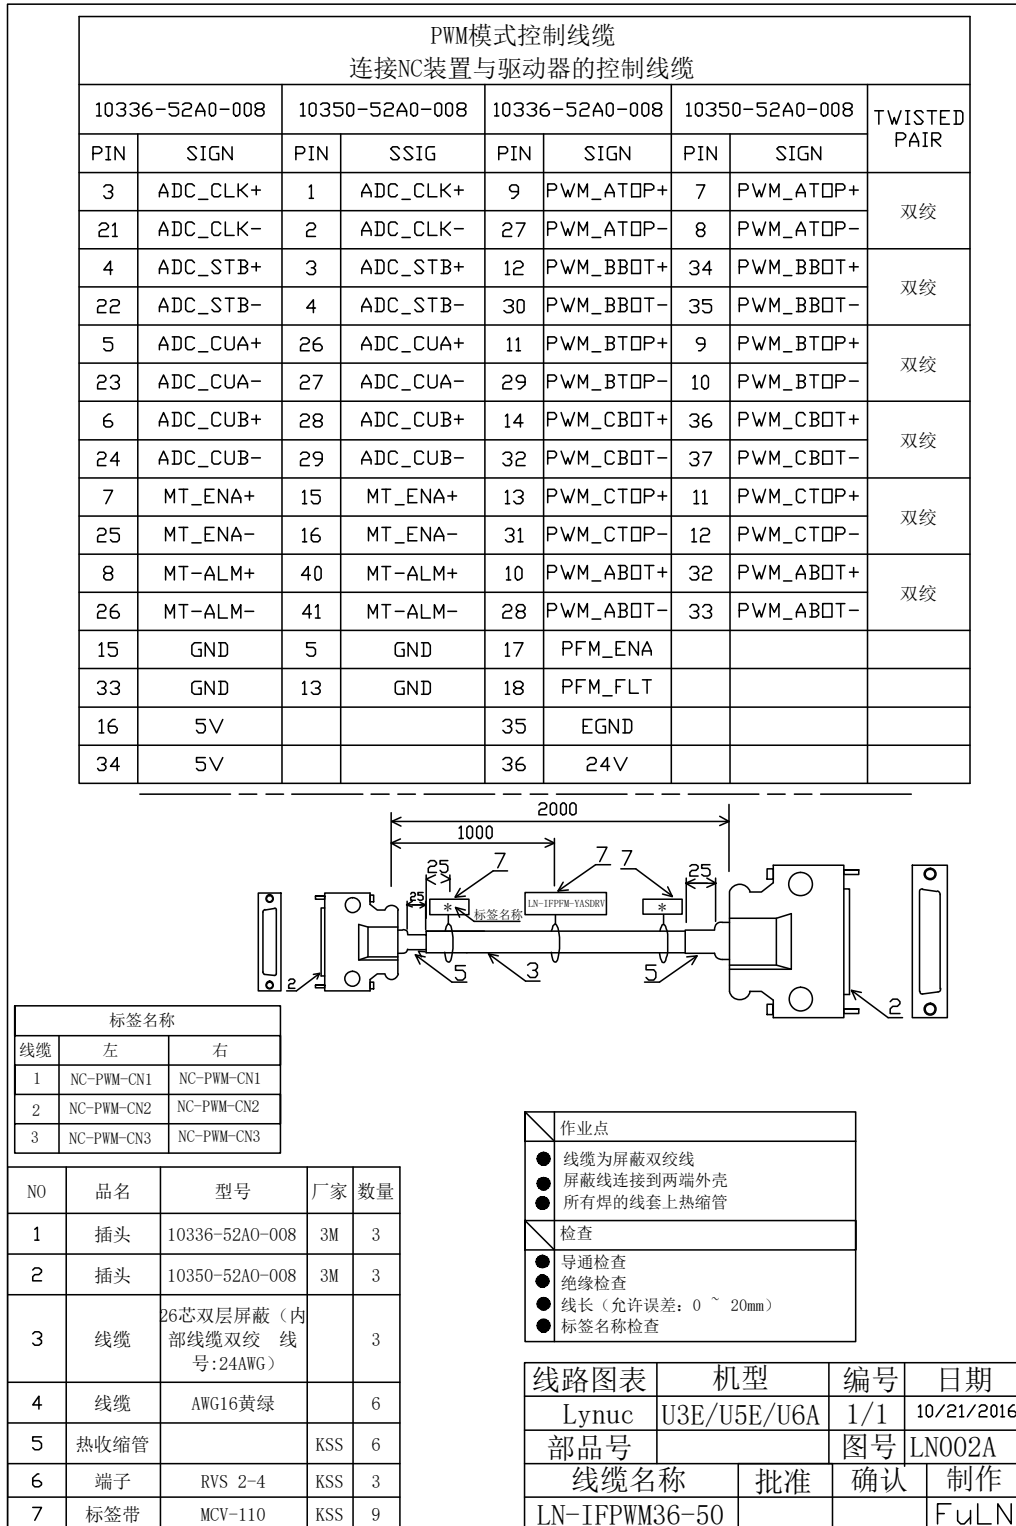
PWM模式控制线缆
连接NC装置与驱动器的控制线缆

| 10336-52A0-008 | | 10350-52A0-008 | | 10336-52A0-008 | | 10350-52A0-008 | | TWISTED PAIR |
|---|---|---|---|---|---|---|---|---|
| PIN | SIGN | PIN | SSIG | PIN | SIGN | PIN | SIGN | |
| 3 | ADC_CLK+ | 1 | ADC_CLK+ | 9 | PWM_ATOP+ | 7 | PWM_ATOP+ | 双绞 |
| 21 | ADC_CLK- | 2 | ADC_CLK- | 27 | PWM_ATOP- | 8 | PWM_ATOP- | |
| 4 | ADC_STB+ | 3 | ADC_STB+ | 12 | PWM_BBOT+ | 34 | PWM_BBOT+ | 双绞 |
| 22 | ADC_STB- | 4 | ADC_STB- | 30 | PWM_BBOT- | 35 | PWM_BBOT- | |
| 5 | ADC_CUA+ | 26 | ADC_CUA+ | 11 | PWM_BTOP+ | 9 | PWM_BTOP+ | 双绞 |
| 23 | ADC_CUA- | 27 | ADC_CUA- | 29 | PWM_BTOP- | 10 | PWM_BTOP- | |
| 6 | ADC_CUB+ | 28 | ADC_CUB+ | 14 | PWM_CBOT+ | 36 | PWM_CBOT+ | 双绞 |
| 24 | ADC_CUB- | 29 | ADC_CUB- | 32 | PWM_CBOT- | 37 | PWM_CBOT- | |
| 7 | MT_ENA+ | 15 | MT_ENA+ | 13 | PWM_CTOP+ | 11 | PWM_CTOP+ | 双绞 |
| 25 | MT_ENA- | 16 | MT_ENA- | 31 | PWM_CTOP- | 12 | PWM_CTOP- | |
| 8 | MT-ALM+ | 40 | MT-ALM+ | 10 | PWM_ABOT+ | 32 | PWM_ABOT+ | 双绞 |
| 26 | MT-ALM- | 41 | MT-ALM- | 28 | PWM_ABOT- | 33 | PWM_ABOT- | |
| 15 | GND | 5 | GND | 17 | PFM_ENA | | | |
| 33 | GND | 13 | GND | 18 | PFM_FLT | | | |
| 16 | 5V | | | 35 | EGND | | | |
| 34 | 5V | | | 36 | 24V | | | |

2000
1000
25 7 7 7 25
25
* 标签名称 LN-IFPFM-YASDRV *
2 5 3 5 2

| 标签名称 | | |
|---|---|---|
| 线缆 | 左 | 右 |
| 1 | NC-PWM-CN1 | NC-PWM-CN1 |
| 2 | NC-PWM-CN2 | NC-PWM-CN2 |
| 3 | NC-PWM-CN3 | NC-PWM-CN3 |

| NO | 品名 | 型号 | 厂家 | 数量 |
|---|---|---|---|---|
| 1 | 插头 | 10336-52A0-008 | 3M | 3 |
| 2 | 插头 | 10350-52A0-008 | 3M | 3 |
| 3 | 线缆 | 26芯双层屏蔽（内部线缆双绞 线号:24AWG） | | 3 |
| 4 | 线缆 | AWG16黄绿 | | 6 |
| 5 | 热收缩管 | | KSS | 6 |
| 6 | 端子 | RVS 2-4 | KSS | 3 |
| 7 | 标签带 | MCV-110 | KSS | 9 |

作业点
● 线缆为屏蔽双绞线
● 屏蔽线连接到两端外壳
● 所有焊的线套上热缩管
检查
● 导通检查
● 绝缘检查
● 线长（允许误差：0 ~ 20mm）
● 标签名称检查

| 线路图表 | 机型 | | 编号 | 日期 |
|---|---|---|---|---|
| Lynuc | U3E/U5E/U6A | | 1/1 | 10/21/2016 |
| 部品号 | | | 图号 | LN002A |
| 线缆名称 | | 批准 | 确认 | 制作 |
| LN-IFPWM36-50 | | | | FuLN |